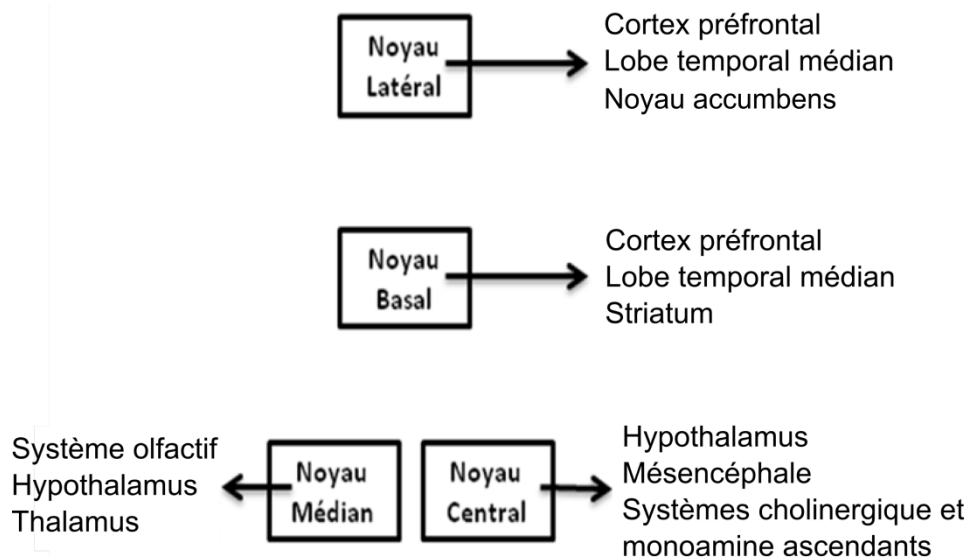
Noyau Latéral

Cortex préfrontal
Lobe temporal médian
Noyau accumbens

Noyau Basal

Cortex préfrontal
Lobe temporal médian
Striatum

Système olfactif
Hypothalamus
Thalamus

Noyau Médian

Noyau Central

Hypothalamus
Mésencéphale
Systèmes cholinergique et monoamine ascendants